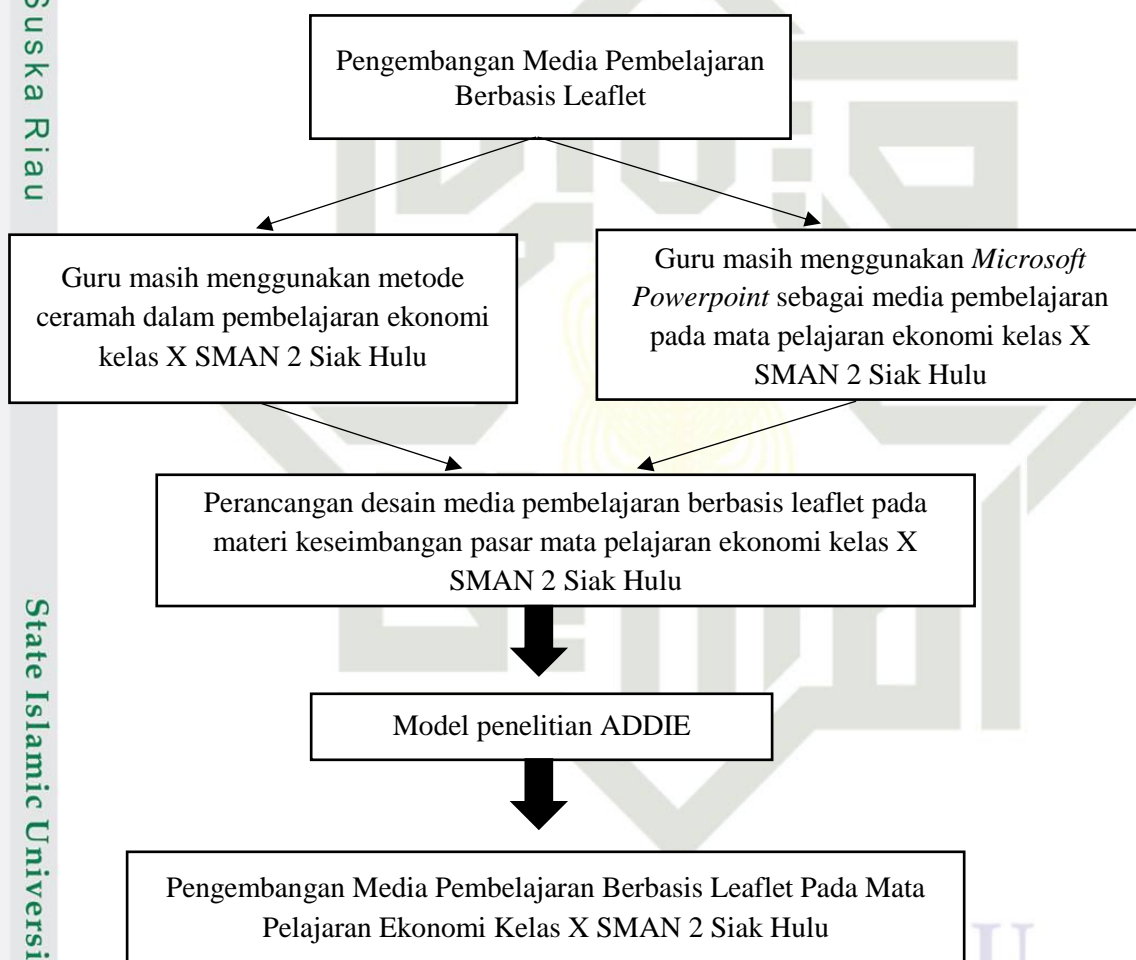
Suska Riau

State Islamic Universi

Pengembangan Media Pembelajaran Berbasis Leaflet

Guru masih menggunakan metode ceramah dalam pembelajaran ekonomi kelas X SMAN 2 Siak Hulu

Guru masih menggunakan *Microsoft Powerpoint* sebagai media pembelajaran pada mata pelajaran ekonomi kelas X SMAN 2 Siak Hulu

Perancangan desain media pembelajaran berbasis leaflet pada materi keseimbangan pasar mata pelajaran ekonomi kelas X SMAN 2 Siak Hulu

Model penelitian ADDIE

Pengembangan Media Pembelajaran Berbasis Leaflet Pada Mata Pelajaran Ekonomi Kelas X SMAN 2 Siak Hulu